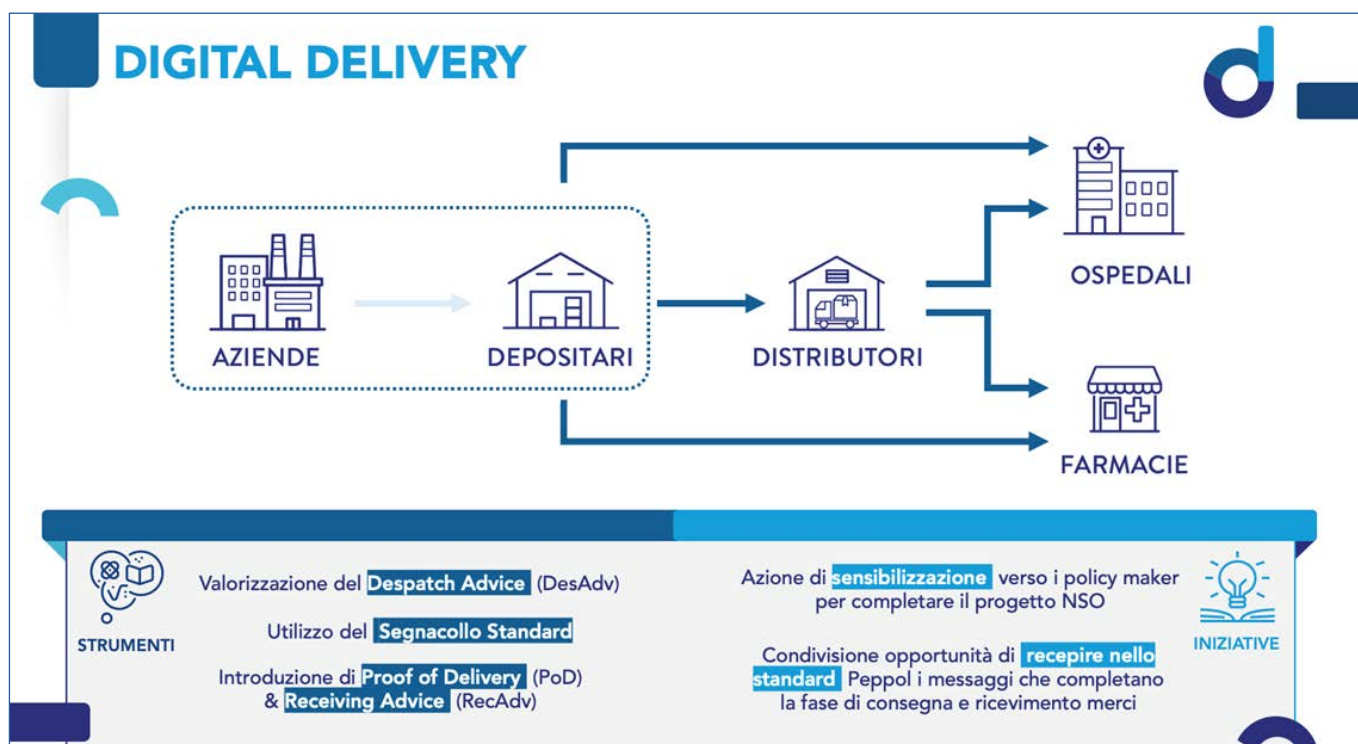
DIGITAL DELIVERY

AZIENDE

DEPOSITARI

DISTRIBUTORI

OSPEDALI

FARMACIE

STRUMENTI

Valorizzazione del Despatch Advice (DesAdv)

Utilizzo del Segnacollo Standard

Introduzione di Proof of Delivery (PoD) & Receiving Advice (RecAdv)

Azione di sensibilizzazione verso i policy maker per completare il progetto NSO

Condivisione opportunità di recepire nello standard Peppol i messaggi che completano la fase di consegna e ricevimento merci

INIZIATIVE